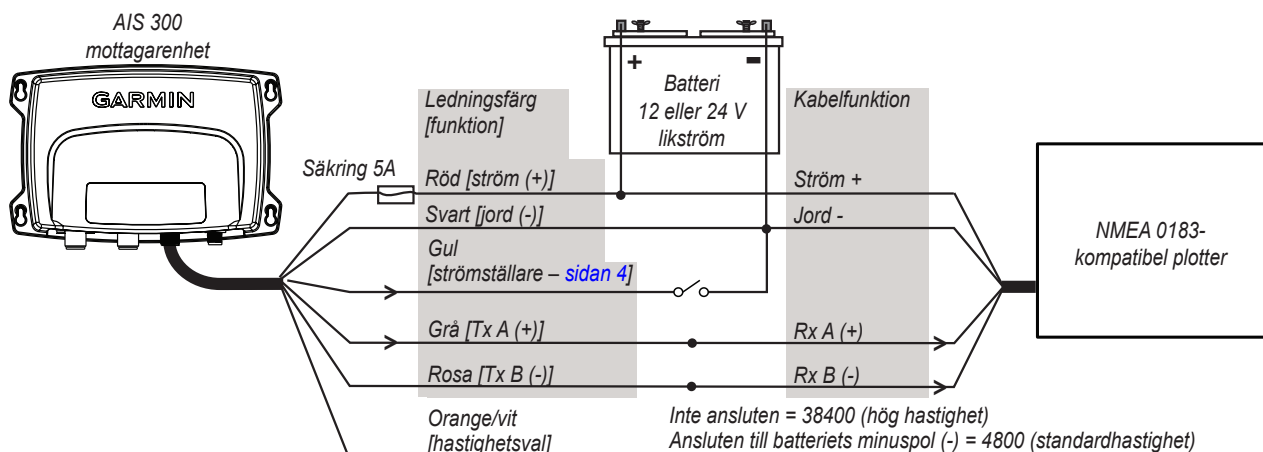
AIS 300
mottagarenhet

GARMIN

Batteri
12 eller 24 V
likström

+
-

Ledningsfärg
[funktion]

Kabelfunktion

Säkring 5A

Röd [ström (+)]
Ström +

Svart [jord (-)]
Jord -

Gul
[strömställare – sidan 4]

NMEA 0183-
kompatibel plotter

Grå [Tx A (+)]
Rx A (+)

Rosa [Tx B (-)]
Rx B (-)

Orange/vit
[hastighetsval]

Inte ansluten = 38400 (hög hastighet)
Ansluten till batteriets minuspol (-) = 4800 (standardhastighet)